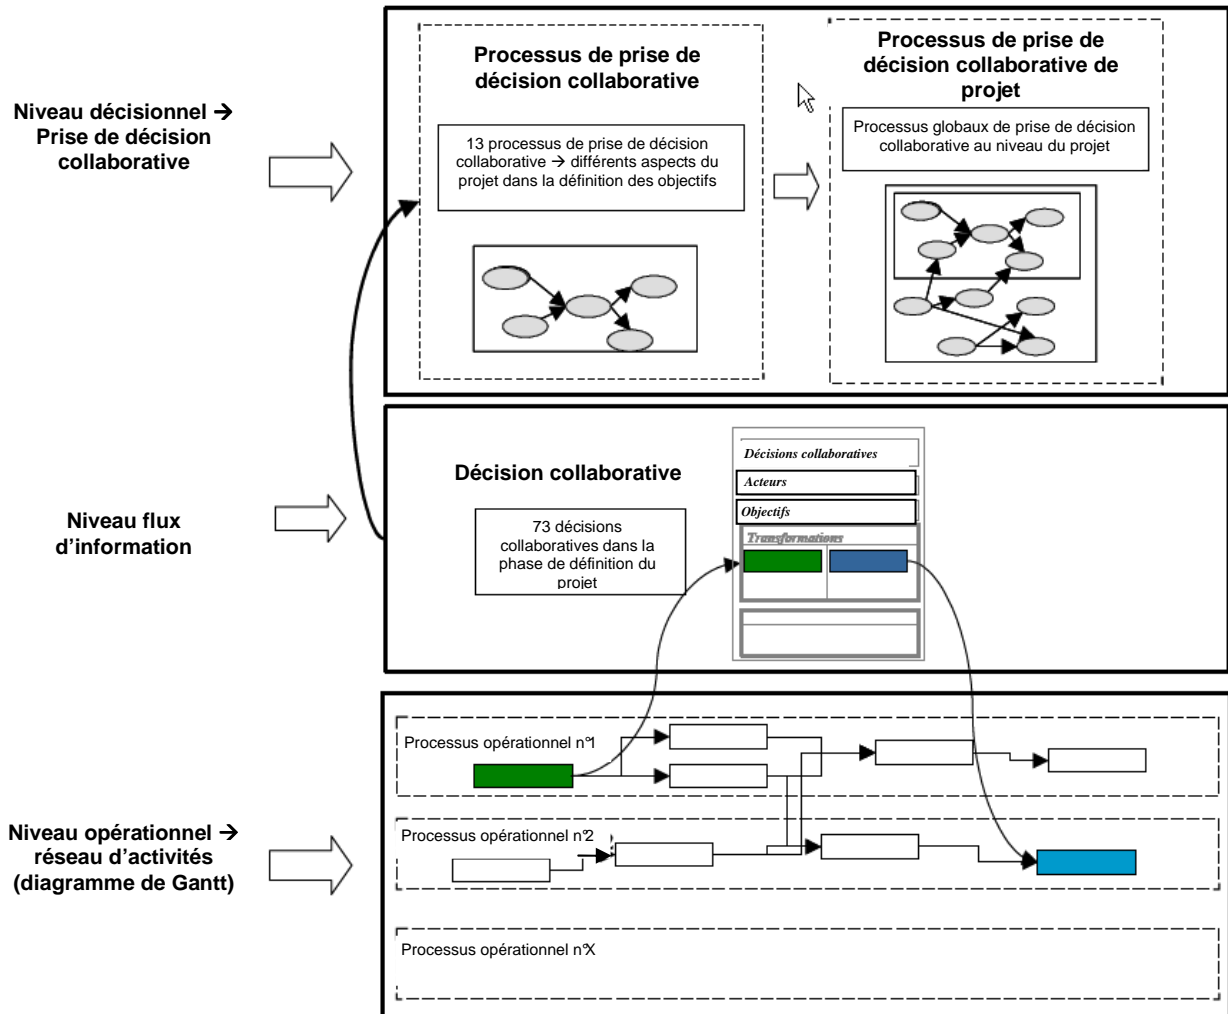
Niveau décisionnel → Prise de décision collaborative

Processus de prise de décision collaborative

13 processus de prise de décision collaborative → différents aspects du projet dans la définition des objectifs

Processus de prise de décision collaborative de projet

Processus globaux de prise de décision collaborative au niveau du projet

Niveau flux d'information

Décision collaborative

73 décisions collaboratives dans la phase de définition du projet

Décisions collaboratives

Acteurs

Objectifs

Transformations

Niveau opérationnel → réseau d'activités (diagramme de Gantt)

Processus opérationnel n°1

Processus opérationnel n°2

Processus opérationnel n°X